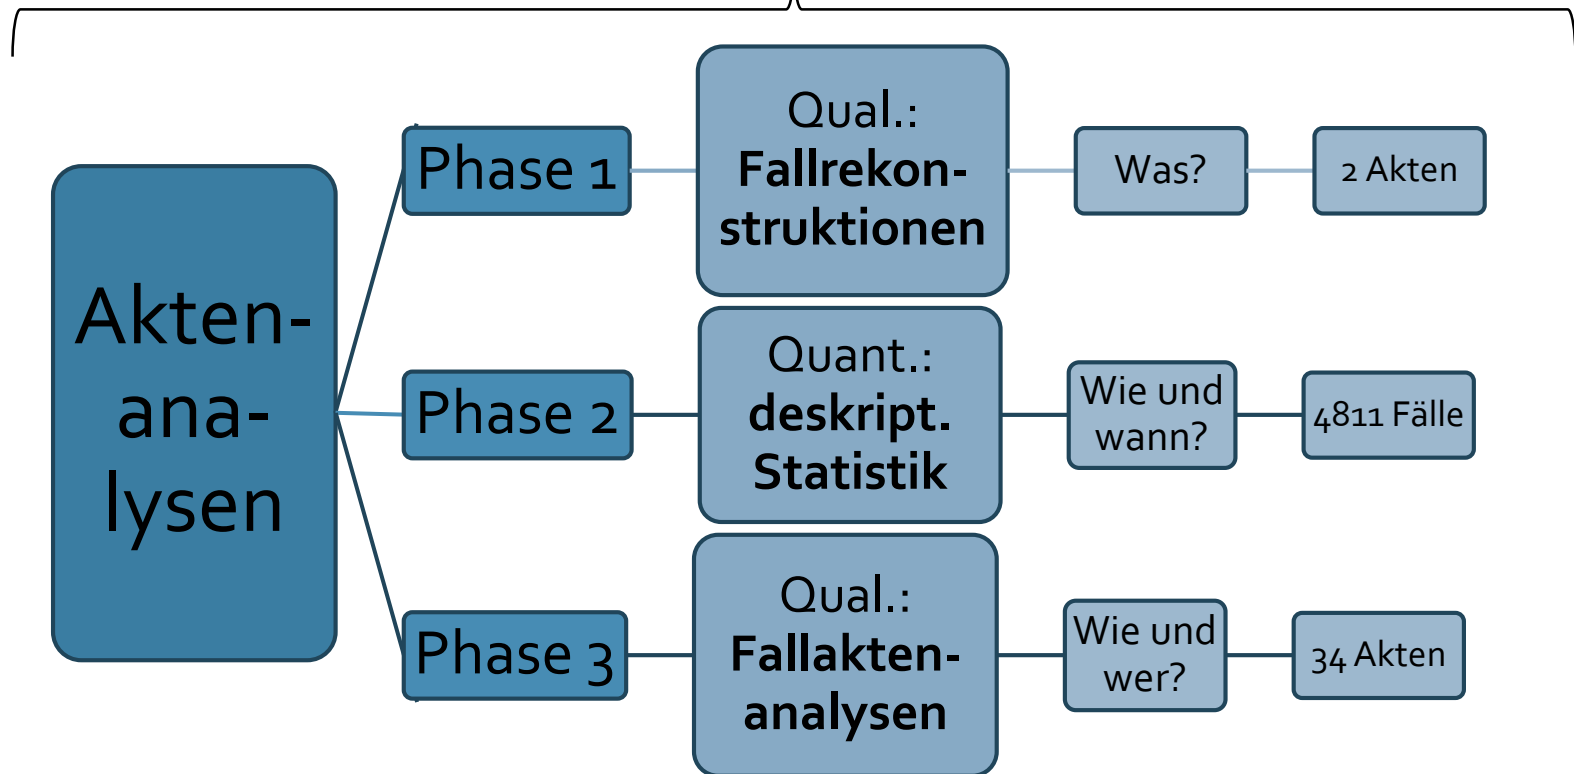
Akten-ana-lysen

Phase 1

Qual.: **Fallrekon-struktionen**

Was?

2 Akten

Phase 2

Quant.: **deskript. Statistik**

Wie und wann?

4811 Fälle

Phase 3

Qual.: **Fallakten-analysen**

Wie und wer?

34 Akten